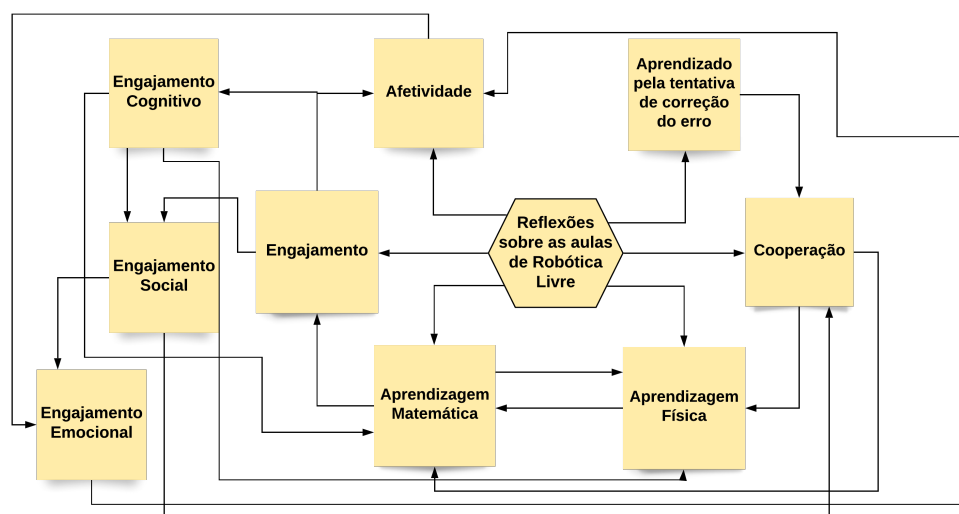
Engajamento Cognitivo

Afetividade

Aprendizado pela tentativa de correção do erro

Engajamento Social

Engajamento

Reflexões sobre as aulas de Robótica Livre

Cooperação

Engajamento Emocional

Aprendizagem Matemática

Aprendizagem Física